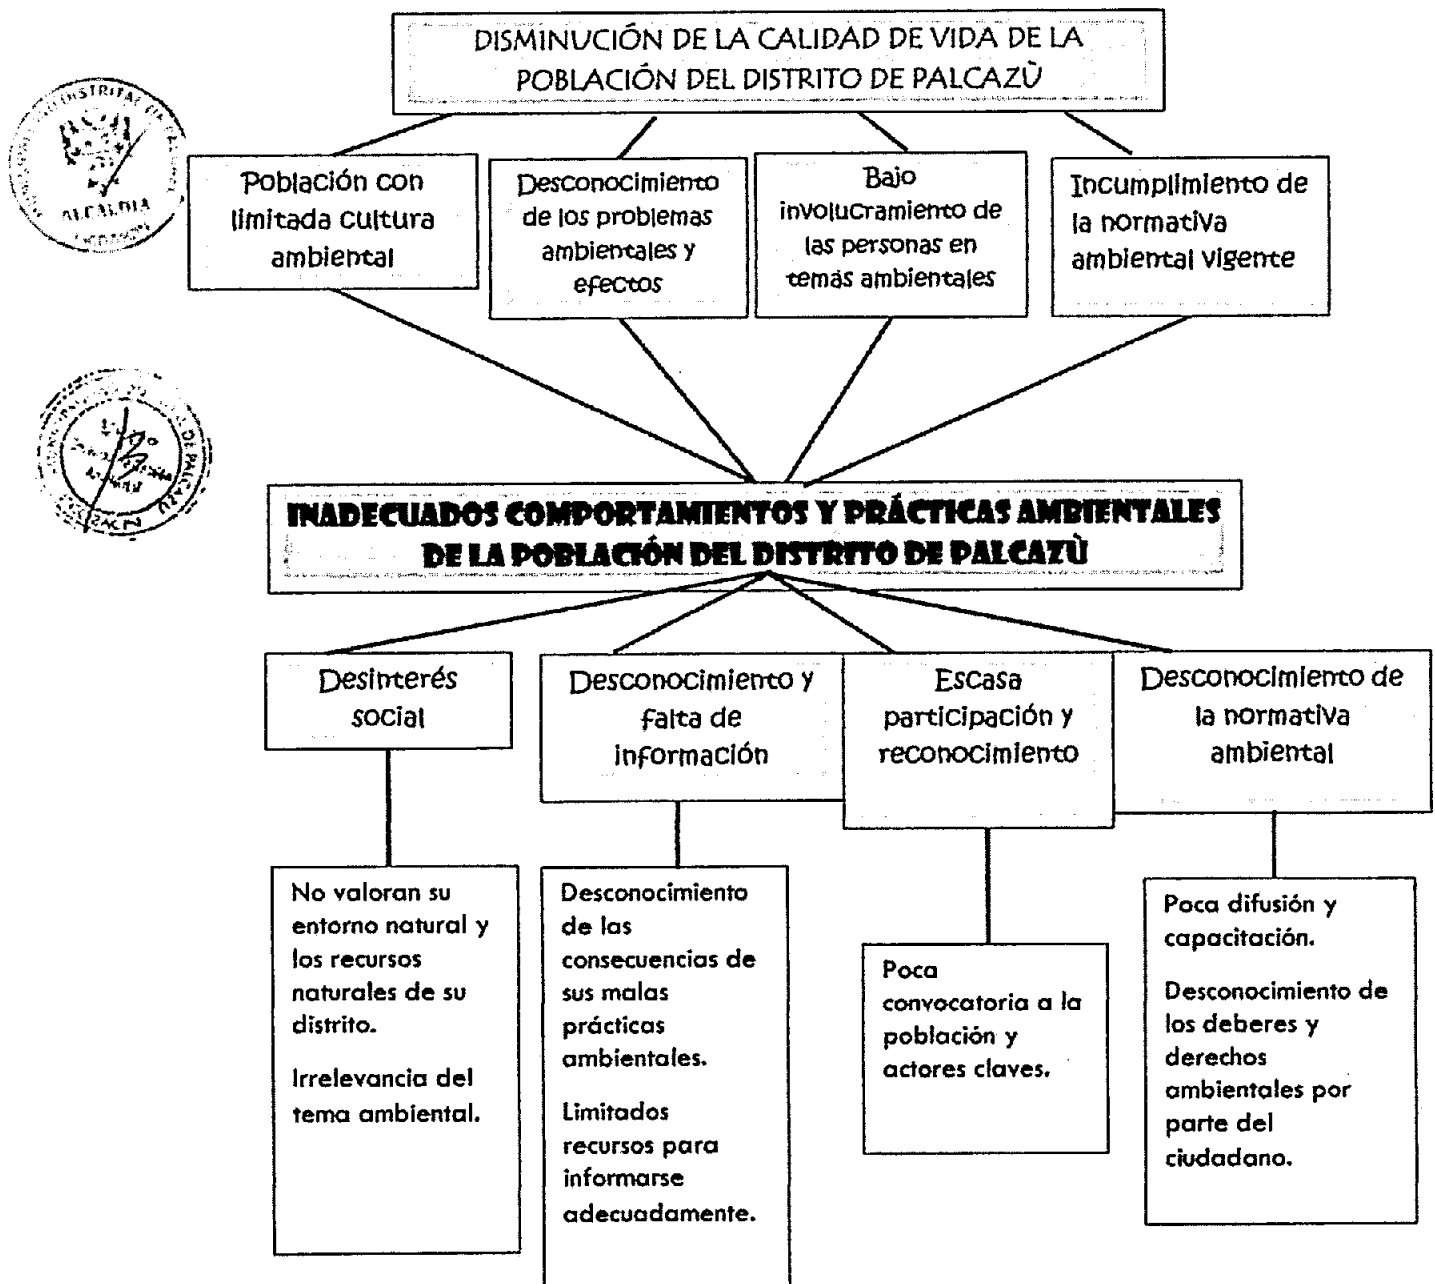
DISMINUCIÓN DE LA CALIDAD DE VIDA DE LA POBLACIÓN DEL DISTRITO DE PALCAZÙ

Población con limitada cultura ambiental

Desconocimiento de los problemas ambientales y efectos

Bajo involucramiento de las personas en temas ambientales

Incumplimiento de la normativa ambiental vigente

ALCALDIA

INADECUADOS COMPORTAMIENTOS Y PRÁCTICAS AMBIENTALES DE LA POBLACIÓN DEL DISTRITO DE PALCAZÙ

Desinterés social

Desconocimiento y falta de información

Escasa participación y reconocimiento

Desconocimiento de la normativa ambiental

No valoran su entorno natural y los recursos naturales de su distrito.

Irrelevancia del tema ambiental.

Desconocimiento de las consecuencias de sus malas prácticas ambientales.

Limitados recursos para informarse adecuadamente.

Poca convocatoria a la población y actores claves.

Poca difusión y capacitación.

Desconocimiento de los deberes y derechos ambientales por parte del ciudadano.